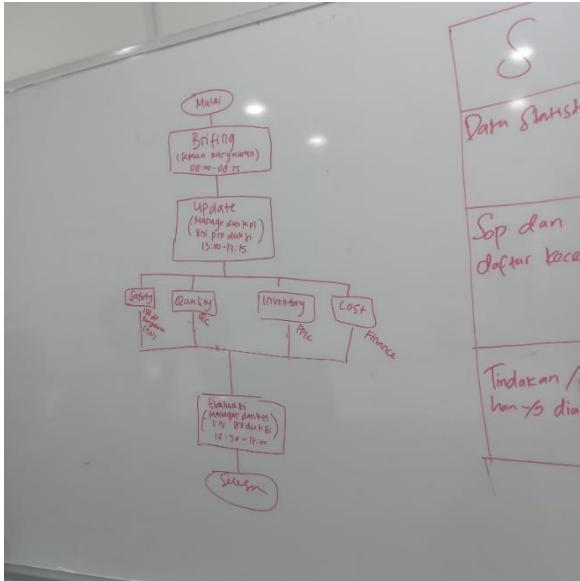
Mulai

Brifing
(semua karyawan)
08.00 - 08.15

Update
(Manager dan KPI
Kbl produksi)
13.00 - 13.15

Safety
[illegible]

Quality
QC

Inventory
PPIC

Cost
Finance

Evaluasi
(Manager dan KPI
Kbl Produksi)
16.30 - 17.00

Selesai

S

Data Statist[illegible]

Sop dan
daftar kece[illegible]

Tindakan /
han yg dia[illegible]